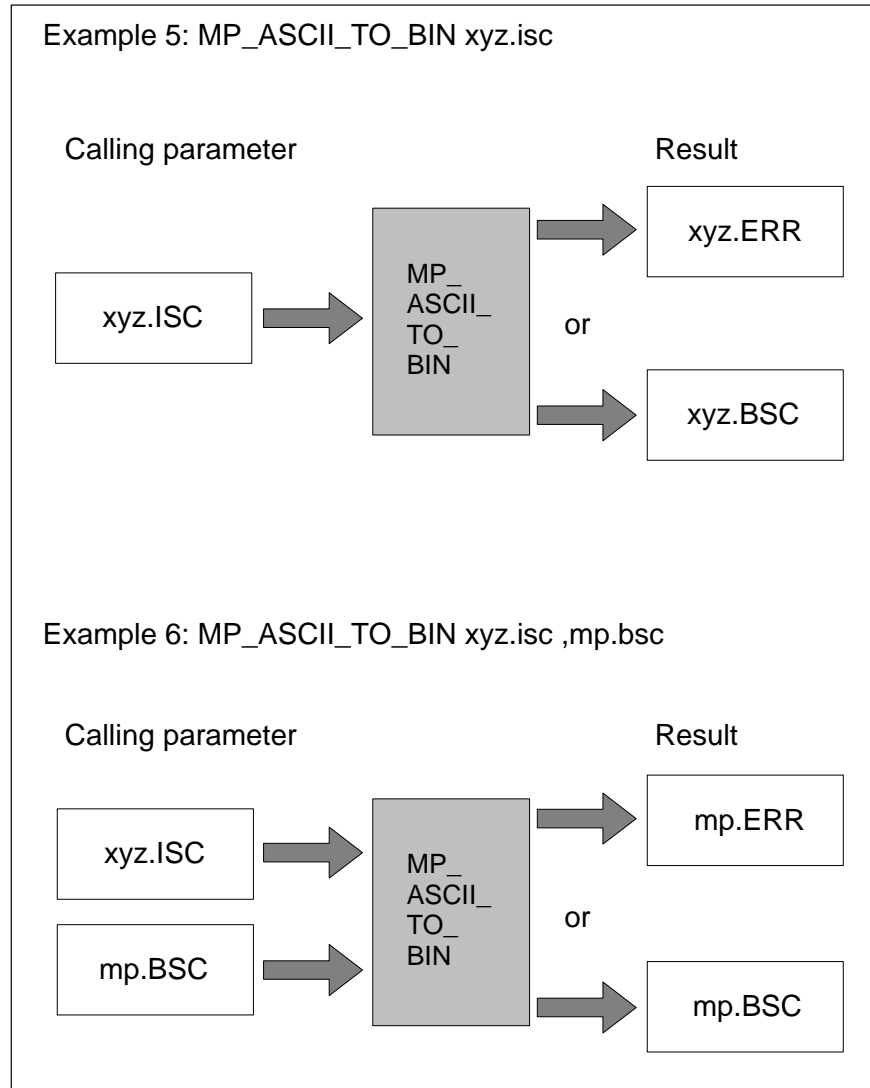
Example 5: MP_ASCII_TO_BIN xyz.isc

Calling parameter

Result

xyz.ISC

MP_
ASCII_
TO_
BIN

xyz.ERR

or

xyz.BSC

Example 6: MP_ASCII_TO_BIN xyz.isc ,mp.bsc

Calling parameter

Result

xyz.ISC

mp.BSC

MP_
ASCII_
TO_
BIN

mp.ERR

or

mp.BSC